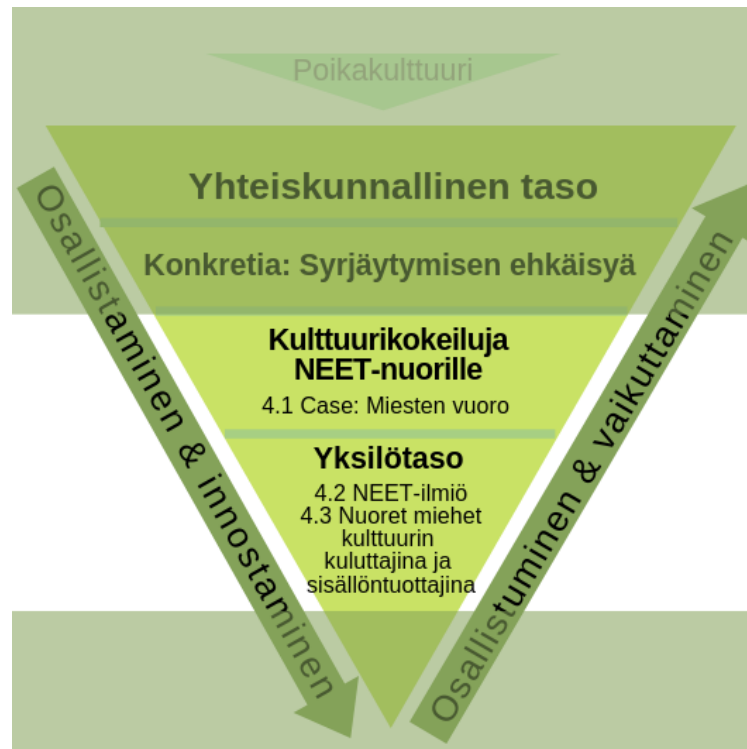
Poikakulttuuri

Yhteiskunnallinen taso

Konkretia: Syrjäytymisen ehkäisyä

Kulttuurikokeiluja NEET-nuorille

4.1 Case: Miesten vuoro

Yksilötaso

4.2 NEET-ilmiö
4.3 Nuoret miehet kulttuurin kuluttajina ja sisällöntuottajina

Osallistaminen & innostaminen

Osallistuminen & vaikuttaminen